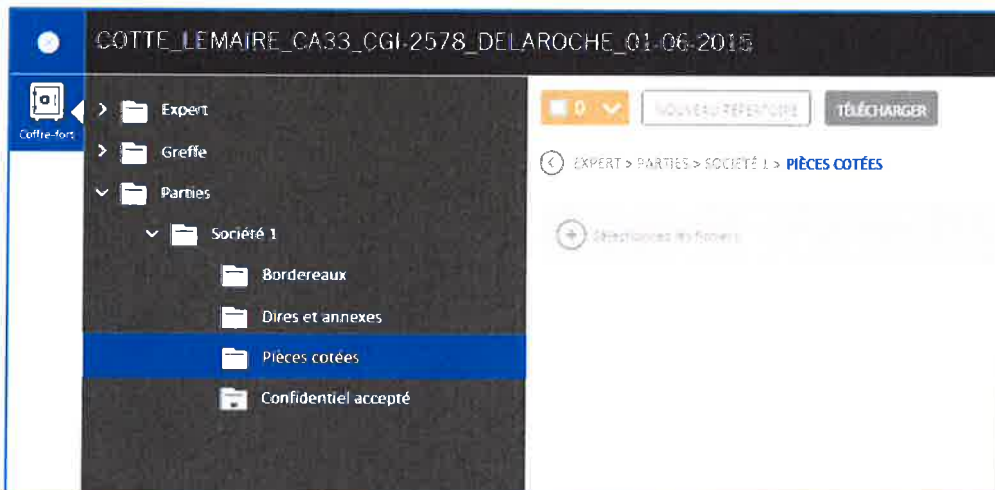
COTTE_LEMAIRE_CA33_CGI-2578_DELAROCHE_01-06-2015

Coffre-fort

Expert
Greffe
Parties
Société 1
Bordereaux
Dires et annexes
Pièces cotées
Confidentiel accepté

0
NOUVEAU RÉPERTOIRE
TÉLÉCHARGER

EXPERT > PARTIES > SOCIÉTÉ 1 > PIÈCES COTÉES

Sélectionnez les fichiers